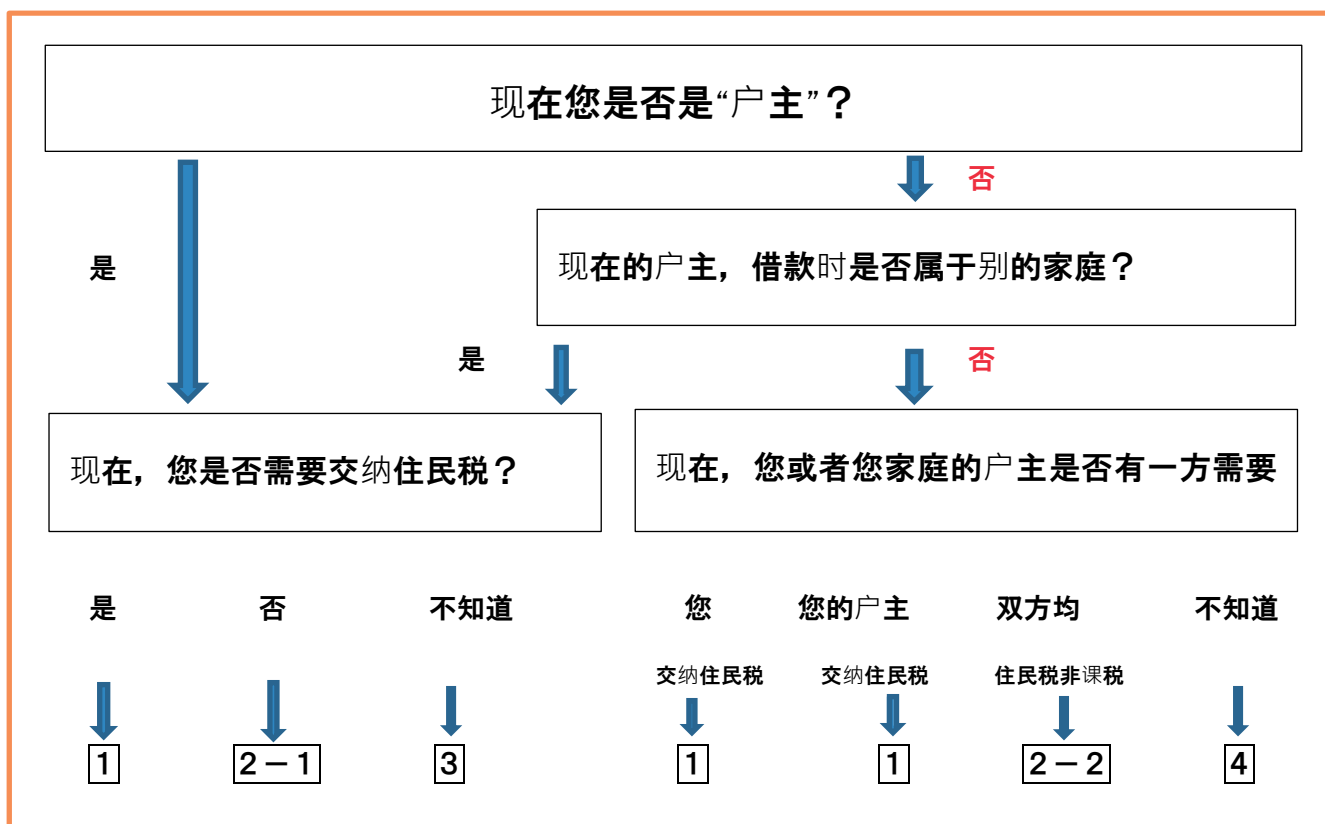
现在您是否是“户主”？

否

现在的户主，借款时是否属于别的家庭？

是

是

否

现在，您是否需要交纳住民税？

现在，您或者您家庭的户主是否有一方需要

是

否

不知道

您

您的户主

双方均

不知道

交纳住民税

交纳住民税

住民税非课税

1

2－1

3

1

1

2－2

4